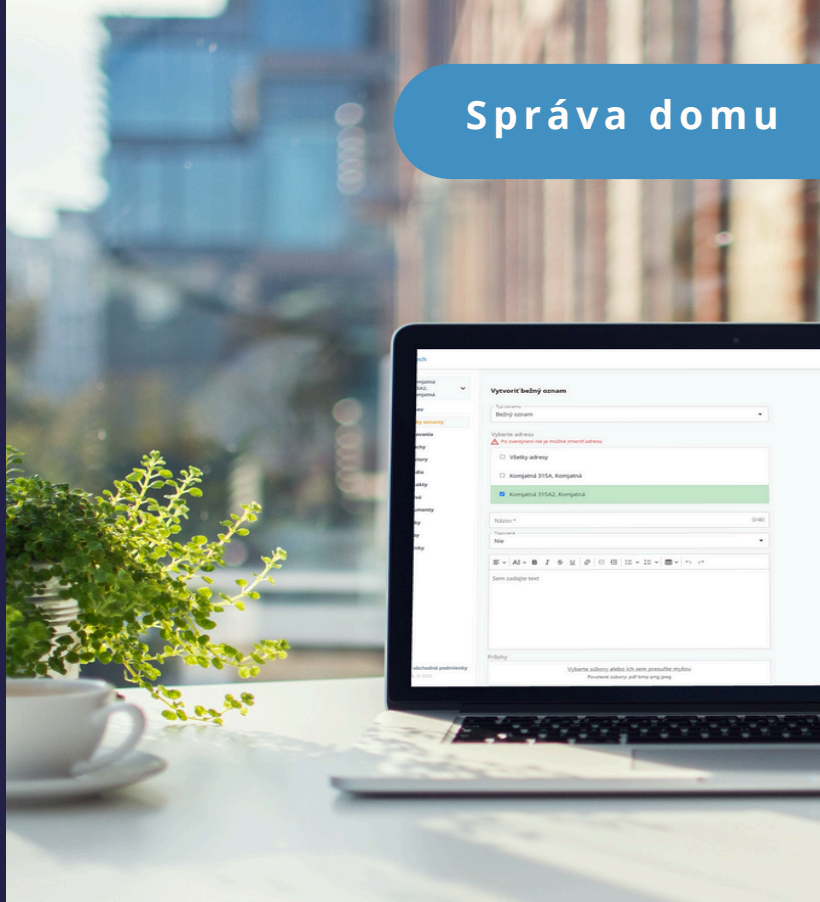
Správa domu

Vytvoriť bežný oznam

Typ oznamu
Bežný oznam

Vyberte adresu
Po zverejnení nie je možné zmeniť adresu

Všetky adresy
Komjatná 315A, Komjatná
Komjatná 315A2, Komjatná

Názov *
0/40

Topovaný
Nie

Sem zadajte text

Prílohy
Vyberte súbory, alebo ich sem presuňte myšou
Povolené súbory: pdf bmp png jpeg

obchodné podmienky